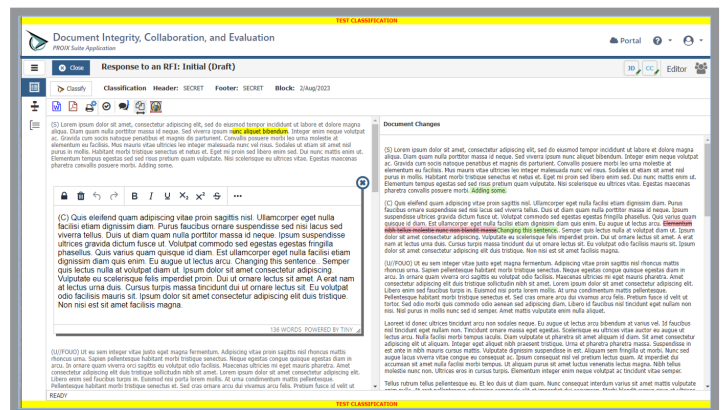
TEST CLASSIFICATION

Document Integrity, Collaboration, and Evaluation
PROJIX Suite Application

Portal

Close Response to an RFI: Initial (Draft)

ID CC Editor

Classify Classification Header: SECRET Footer: SECRET Block: 2/Aug/2023

(S) Lorem ipsum dolor sit amet, consectetur adipiscing elit, sed do eiusmod tempor incididunt ut labore et dolore magna aliqua. Diam quam nulla porttitor massa id neque. Sed viverra ipsum nunc aliquet bibendum. Integer enim neque volutpat ac. Gravida cum sociis natoque penatibus et magnis dis parturient. Convallis posuere morbi leo urna molestie at elementum eu facilisis. Mus mauris vitae ultricies leo integer malesuada nunc vel risus. Sodales ut etiam sit amet nisl purus in mollis. Habitant morbi tristique senectus et netus et. Eget mi proin sed libero enim sed. Dui nunc mattis enim ut. Elementum tempus egestas sed sed risus pretium quam vulputate. Nisi scelerisque eu ultrices vitae. Egestas maecenas pharetra convallis posuere morbi. Adding some.

B I U $X_2$ $X^2$

(C) Quis eleifend quam adipiscing vitae proin sagittis nisl. Ullamcorper eget nulla facilisi etiam dignissim diam. Purus faucibus ornare suspendisse sed nisi lacus sed viverra tellus. Duis ut diam quam nulla porttitor massa id neque. Ipsum suspendisse ultrices gravida dictum fusce ut. Volutpat commodo sed egestas egestas fringilla phasellus. Quis varius quam quisque id diam. Est ullamcorper eget nulla facilisi etiam dignissim diam quis enim. Eu augue ut lectus arcu. Changing this sentence. Semper quis lectus nulla at volutpat diam ut. Ipsum dolor sit amet consectetur adipiscing. Vulputate eu scelerisque felis imperdiet proin. Dui ut ornare lectus sit amet. A erat nam at lectus urna duis. Cursus turpis massa tincidunt dui ut ornare lectus sit. Eu volutpat odio facilisis mauris sit. Ipsum dolor sit amet consectetur adipiscing elit duis tristique. Non nisi est sit amet facilisis magna.

136 WORDS POWERED BY TINY

(U//FOUO) Ut eu sem integer vitae justo eget magna fermentum. Adipiscing vitae proin sagittis nisl rhoncus mattis rhoncus urna. Sapien pellentesque habitant morbi tristique senectus. Neque egestas congue quisque egestas diam in arcu. In ornare quam viverra orci sagittis eu volutpat odio facilisis. Maecenas ultricies mi eget mauris pharetra. Amet consectetur adipiscing elit duis tristique sollicitudin nibh sit amet. Lorem ipsum dolor sit amet consectetur adipiscing elit. Libero enim sed faucibus turpis in. Euismod nisi porta lorem mollis. At urna condimentum mattis pellentesque. Pellentesque habitant morbi tristique senectus et. Sed cras ornare arcu dui vivamus arcu felis. Pretium fusce id velit ut

READY

Document Changes

(S) Lorem ipsum dolor sit amet, consectetur adipiscing elit, sed do eiusmod tempor incididunt ut labore et dolore magna aliqua. Diam quam nulla porttitor massa id neque. Sed viverra ipsum nunc aliquet bibendum. Integer enim neque volutpat ac. Gravida cum sociis natoque penatibus et magnis dis parturient. Convallis posuere morbi leo urna molestie at elementum eu facilisis. Mus mauris vitae ultricies leo integer malesuada nunc vel risus. Sodales ut etiam sit amet nisl purus in mollis. Habitant morbi tristique senectus et netus et. Eget mi proin sed libero enim sed. Dui nunc mattis enim ut. Elementum tempus egestas sed sed risus pretium quam vulputate. Nisi scelerisque eu ultrices vitae. Egestas maecenas pharetra convallis posuere morbi. Adding some.

(C) Quis eleifend quam adipiscing vitae proin sagittis nisl. Ullamcorper eget nulla facilisi etiam dignissim diam. Purus faucibus ornare suspendisse sed nisi lacus sed viverra tellus. Duis ut diam quam nulla porttitor massa id neque. Ipsum suspendisse ultrices gravida dictum fusce ut. Volutpat commodo sed egestas egestas fringilla phasellus. Quis varius quam quisque id diam. Est ullamcorper eget nulla facilisi etiam dignissim diam quis enim. Eu augue ut lectus arcu. Elementum nibh tellus molestie nunc non blandit massa Changing this sentence. Semper quis lectus nulla at volutpat diam ut. Ipsum dolor sit amet consectetur adipiscing. Vulputate eu scelerisque felis imperdiet proin. Dui ut ornare lectus sit amet. A erat nam at lectus urna duis. Cursus turpis massa tincidunt dui ut ornare lectus sit. Eu volutpat odio facilisis mauris sit. Ipsum dolor sit amet consectetur adipiscing elit duis tristique. Non nisi est sit amet facilisis magna.

(U//FOUO) Ut eu sem integer vitae justo eget magna fermentum. Adipiscing vitae proin sagittis nisl rhoncus mattis rhoncus urna. Sapien pellentesque habitant morbi tristique senectus. Neque egestas congue quisque egestas diam in arcu. In ornare quam viverra orci sagittis eu volutpat odio facilisis. Maecenas ultricies mi eget mauris pharetra. Amet consectetur adipiscing elit duis tristique sollicitudin nibh sit amet. Lorem ipsum dolor sit amet consectetur adipiscing elit. Libero enim sed faucibus turpis in. Euismod nisi porta lorem mollis. At urna condimentum mattis pellentesque. Pellentesque habitant morbi tristique senectus et. Sed cras ornare arcu dui vivamus arcu felis. Pretium fusce id velit ut tortor. Sed odio morbi quis commodo odio aenean sed adipiscing diam. Libero id faucibus nisl tincidunt eget nullam non nisi. Nisl purus in mollis nunc sed id semper. Amet mattis vulputate enim nulla aliquet.

Laoreet id donec ultrices tincidunt arcu non sodales neque. Eu augue ut lectus arcu bibendum at varius vel. Id faucibus nisl tincidunt eget nullam non. Tincidunt ornare massa eget egestas. Scelerisque eu ultrices vitae auctor eu augue ut lectus arcu. Nulla facilisi morbi tempus iaculis. Diam vulputate ut pharetra sit amet aliquam id diam. Sit amet consectetur adipiscing elit ut aliquam. Integer eget aliquet nibh praesent tristique. Urna et pharetra pharetra massa. Suspendisse in est ante in nibh mauris cursus mattis. Vulputate dignissim suspendisse in est. Aliquam sem fringilla ut morbi. Nunc sed augue lacus viverra vitae congue eu consequat ac. Ipsum consequat nisl vel pretium lectus quam. At imperdiet dui accumsan sit amet nulla facilisi morbi tempus. Ut aliquam purus sit amet luctus venenatis lectus magna. Nibh tellus molestie nunc non. Ultrices eros in cursus turpis. Elementum integer enim neque volutpat ac tincidunt vitae semper.

Tellus rutrum tellus pellentesque eu. Et leo duis ut diam quam. Nunc consequat interdum varius sit amet mattis vulputate enim nulla. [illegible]

TEST CLASSIFICATION